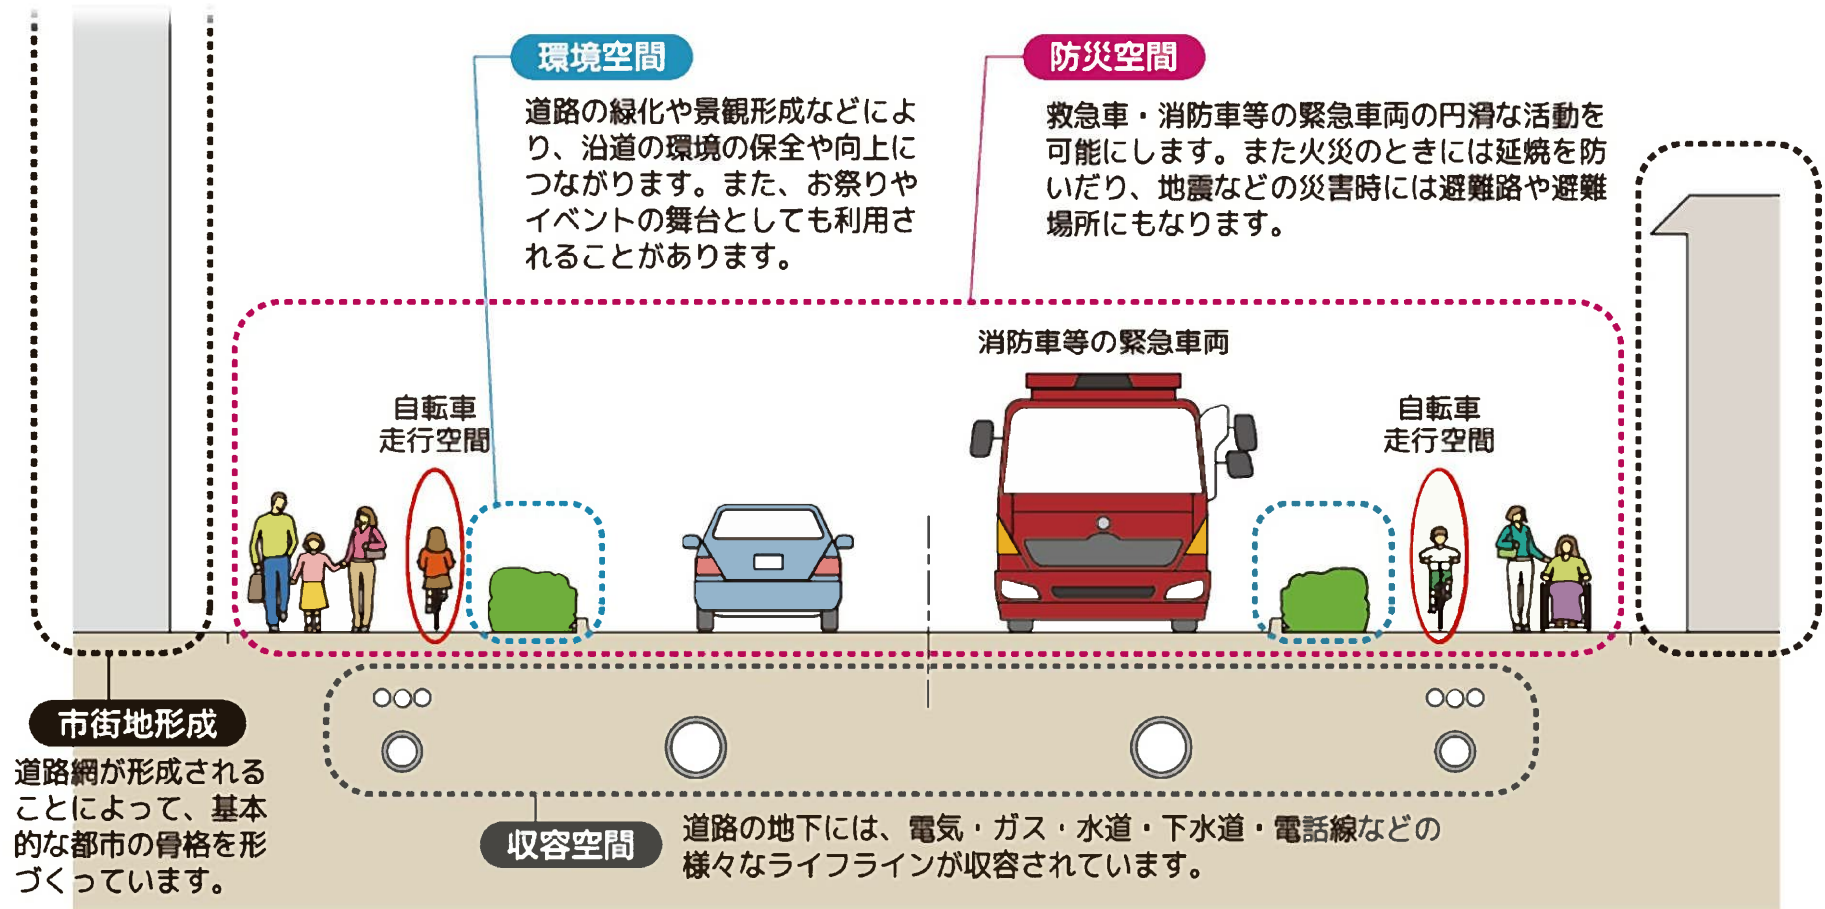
環境空間

道路の緑化や景観形成などにより、沿道の環境の保全や向上につながります。また、お祭りやイベントの舞台としても利用されることがあります。

防災空間

救急車・消防車等の緊急車両の円滑な活動を可能にします。また火災のときには延焼を防いだり、地震などの災害時には避難路や避難場所にもなります。

消防車等の緊急車両

自転車
走行空間

自転車
走行空間

市街地形成

道路網が形成されることによって、基本的な都市の骨格を形づくっています。

収容空間

道路の地下には、電気・ガス・水道・下水道・電話線などの様々なライフラインが収容されています。